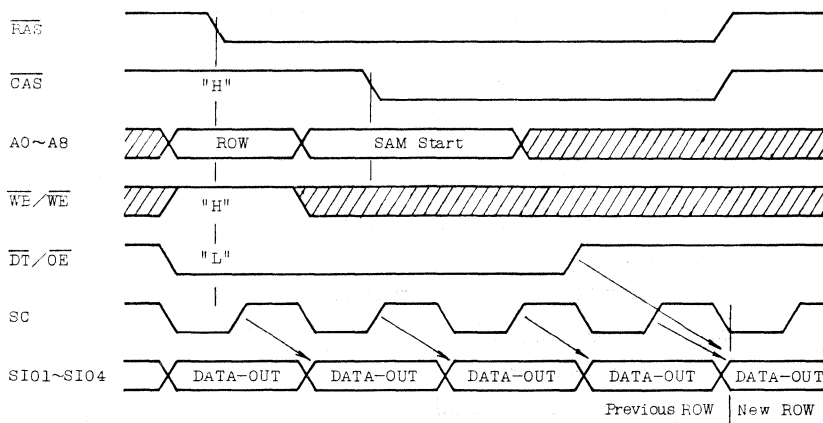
$\overline{RAS}$

$\overline{CAS}$

"H"

A0~A8

ROW

SAM Start

$\overline{WE}/\overline{WE}$

"H"

$\overline{DT}/\overline{OE}$

"L"

SC

SI01~SI04

DATA-OUT

DATA-OUT

DATA-OUT

DATA-OUT

DATA-OUT

Previous ROW

New ROW